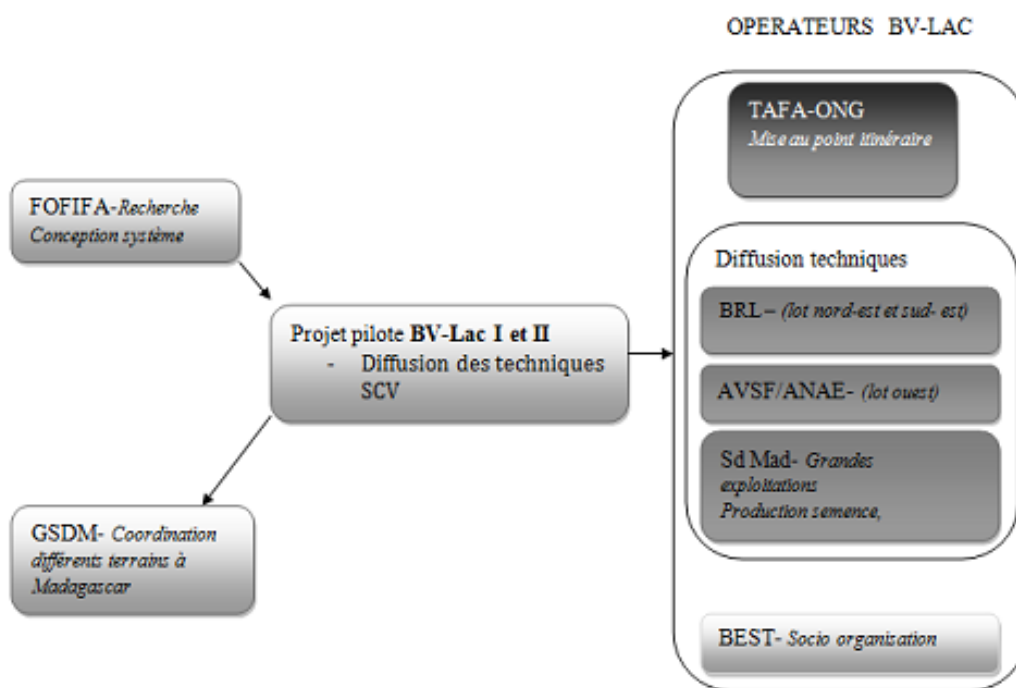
OPERATEURS BV-LAC

FOFIFA-Recherche Conception système

Projet pilote **BV-Lac I et II**
- Diffusion des techniques SCV

GSDM- Coordination différents terrains à Madagascar

TAFA-ONG
Mise au point itinéraire

Diffusion techniques

BRL – (lot nord-est et sud- est)

AVSF/ANAE- (lot ouest)

Sd Mad- Grandes exploitations
Production semence,

BEST- Socio organisation